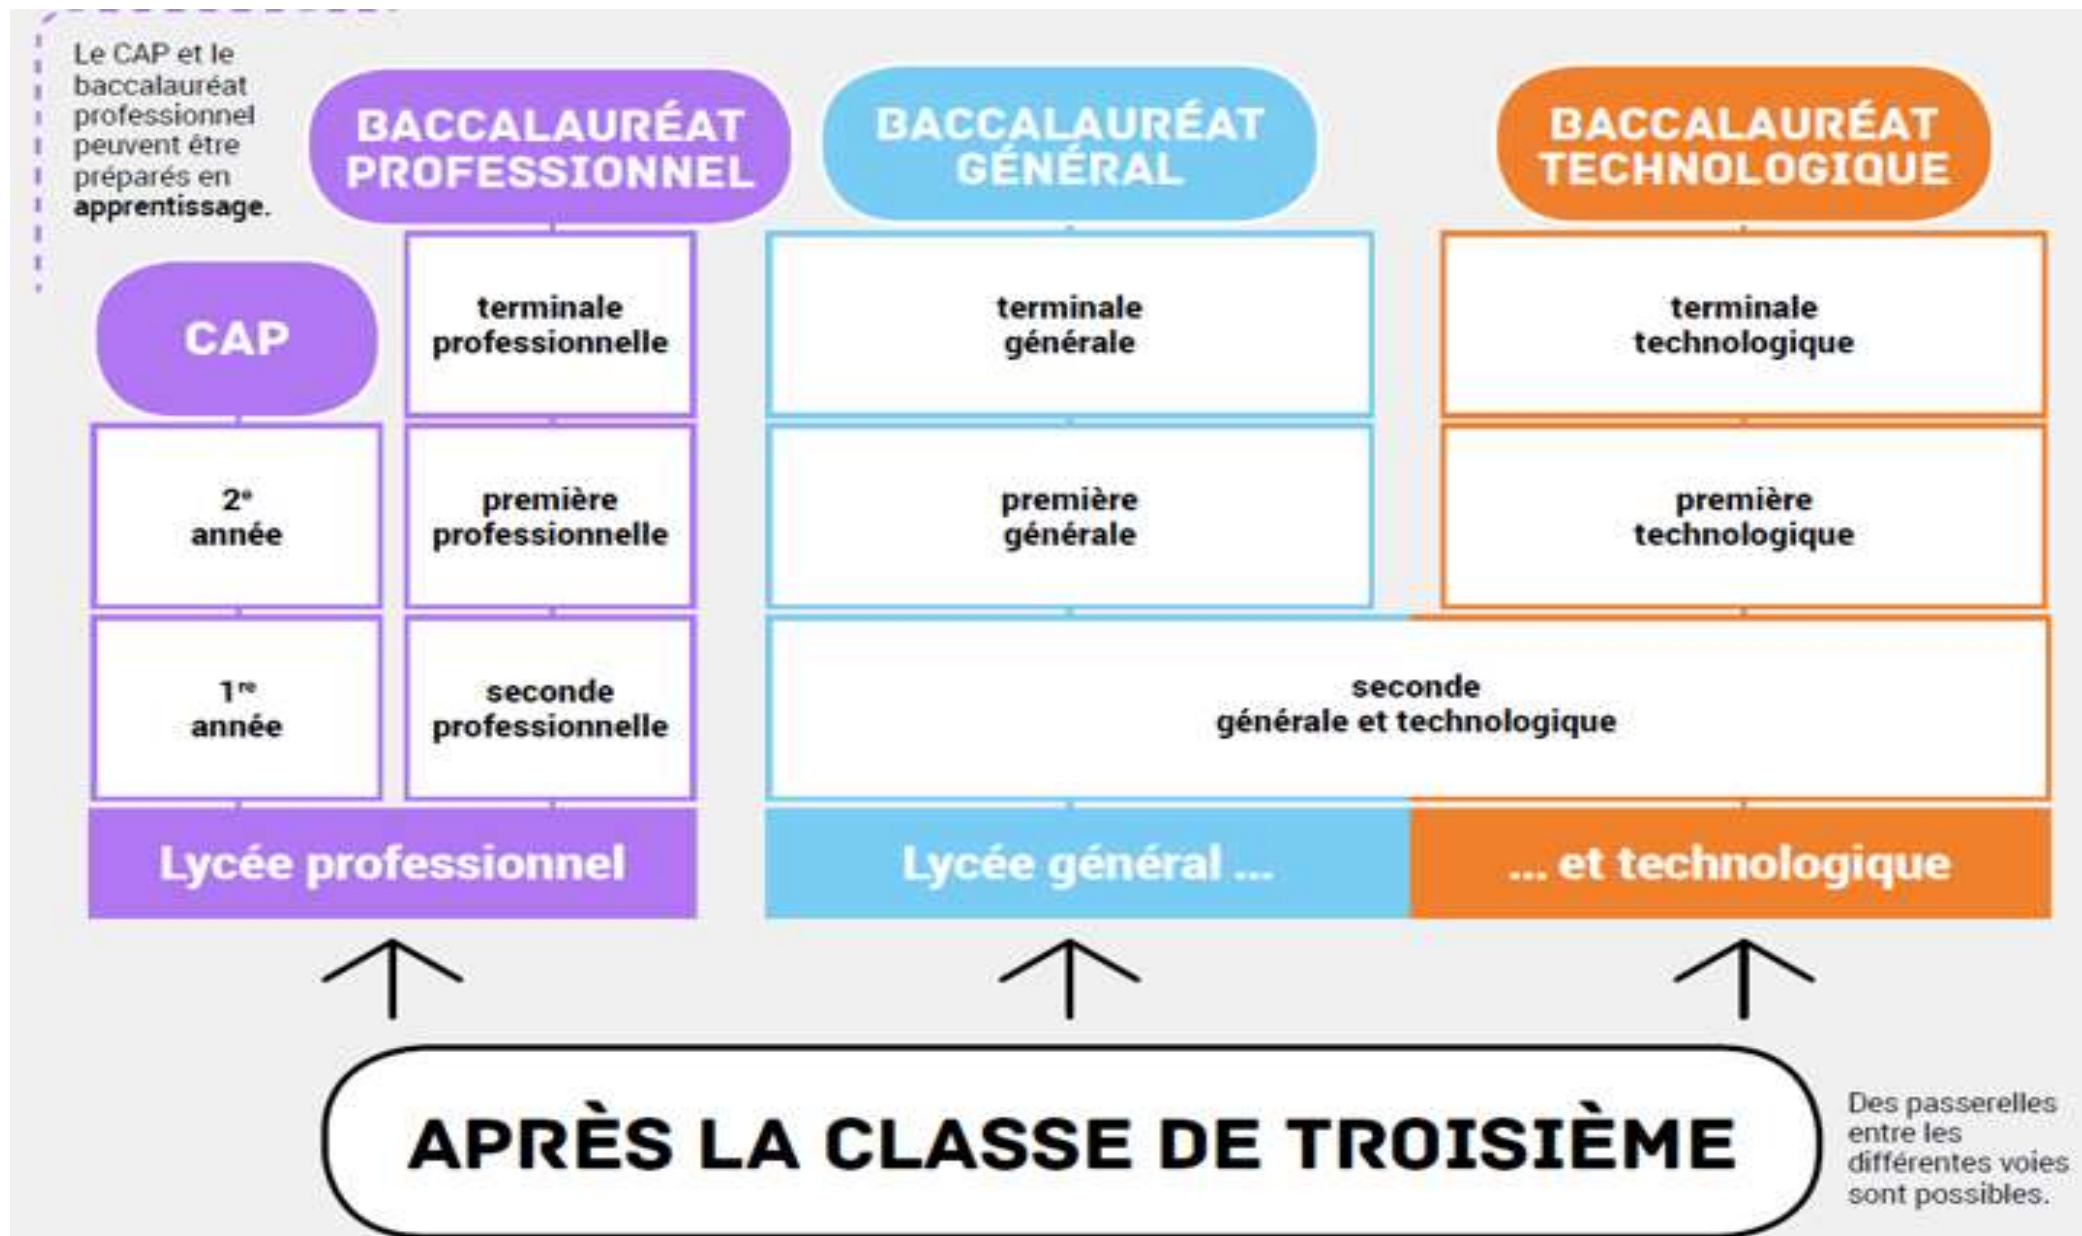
Le CAP et le baccalauréat professionnel peuvent être préparés en **apprentissage**.

BACCALAURÉAT PROFESSIONNEL

BACCALAURÉAT GÉNÉRAL

BACCALAURÉAT TECHNOLOGIQUE

CAP

terminale professionnelle

terminale générale

terminale technologique

2$^{e}$ année

première professionnelle

première générale

première technologique

1$^{re}$ année

seconde professionnelle

seconde générale et technologique

Lycée professionnel

Lycée général ...

... et technologique

APRÈS LA CLASSE DE TROISIÈME

Des passerelles entre les différentes voies sont possibles.